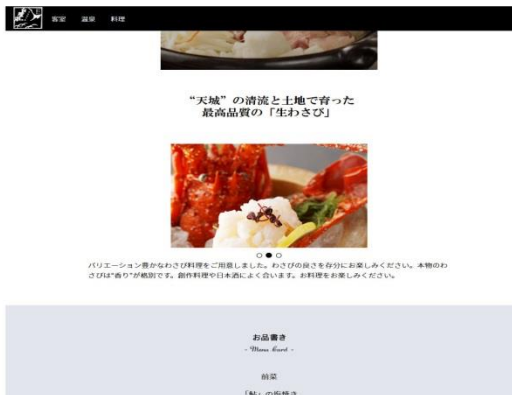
客室　温泉　料理

"天城"の清流と土地で育った
最高品質の「生わさび」

バリエーション豊かなわさび料理をご用意しました。わさびの良さを存分にお楽しみください。本物のわさびは"香り"が格別です。創作料理や日本酒によく合います。お料理をお楽しみください。

お品書き
- Menu Card -

前菜

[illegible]